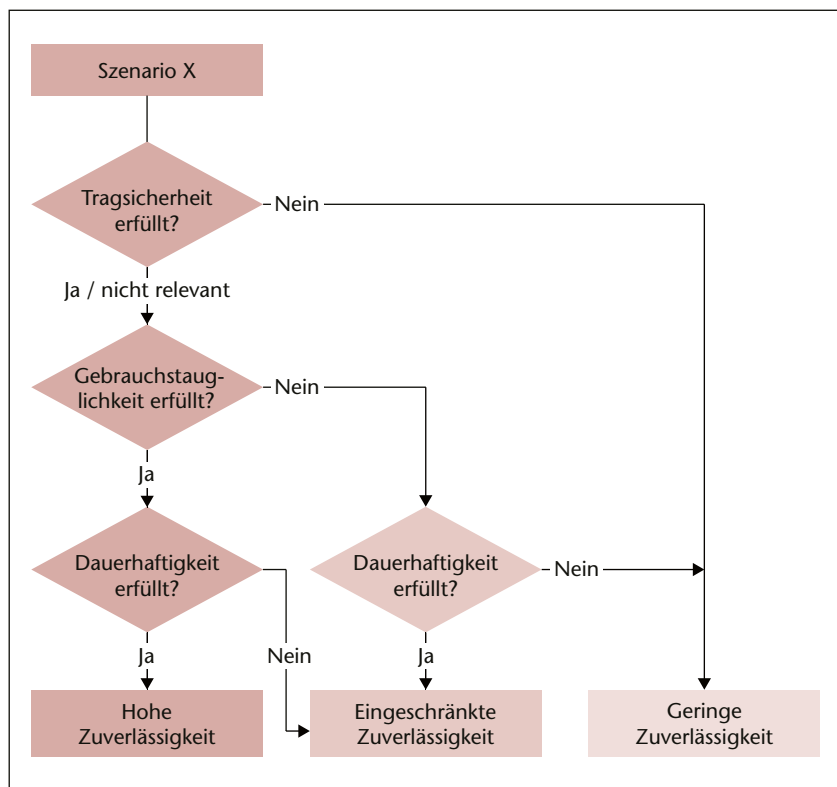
Szenario X

Tragsicherheit erfüllt?

Nein

Ja / nicht relevant

Gebrauchstauglichkeit erfüllt?

Nein

Ja

Dauerhaftigkeit erfüllt?

Dauerhaftigkeit erfüllt?

Nein

Ja

Nein

Ja

Hohe Zuverlässigkeit

Eingeschränkte Zuverlässigkeit

Geringe Zuverlässigkeit